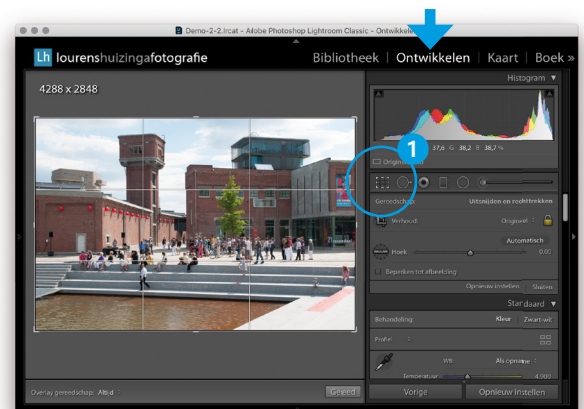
Demo-2-2.lrcat - Adobe Photoshop Lightroom Classic - Ontwikkelen

Lh lourenshuizingafotografie

Bibliotheek | Ontwikkelen | Kaart | Boek »

4288 x 2848

Histogram ▼

1

37,6 G 38,2 B 38,7 %

Origineel

Gereedschap: Uitsnijden en rechttrekken

Verhoud: Origineel

Automatisch

Hoek 0,00

Beperken tot afbeelding

Opnieuw instellen Sluiten

Standaard

Behandeling: Kleur Zwart-wit

Profiel:

WB: Als opname

Temperatuur 4.900

Overlay gereedschap: Altijd

Gereed

Vorige Opnieuw instellen